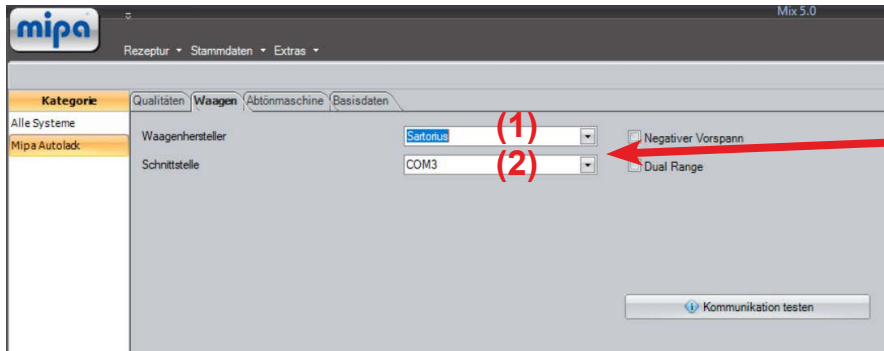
mipa

Mix 5.0

Rezeptur ▾ Stammdaten ▾ Extras ▾

Kategorie

Alle Systeme

Mipa Autolack

Qualitäten | Waagen | Abtönmaschine | Basisdaten

Waagenhersteller

Sartorius

(1)

Negativer Vorspann

Schnittstelle

COM3

(2)

Dual Range

Kommunikation testen